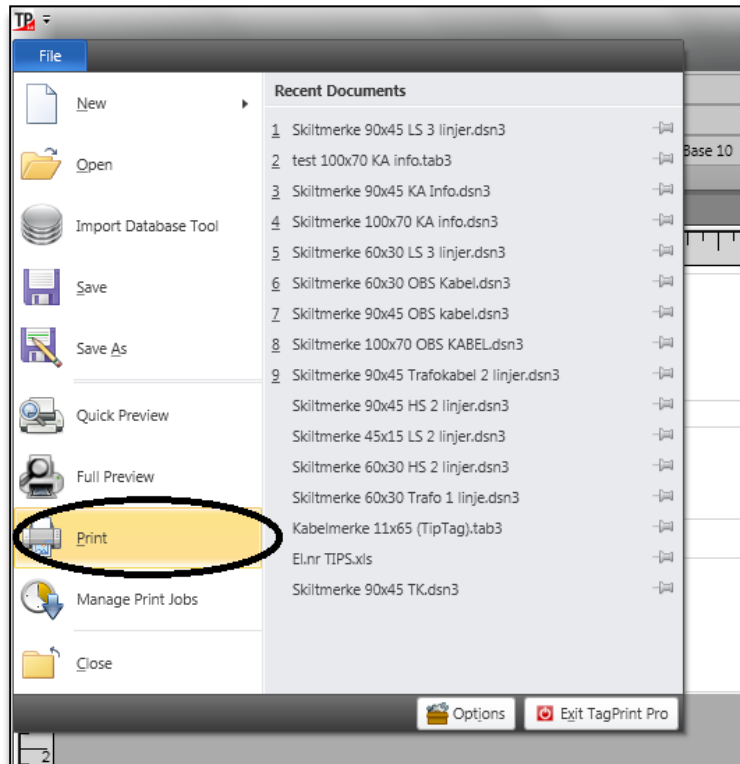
TP

File

New

Open

Import Database Tool

Save

Save As

Quick Preview

Full Preview

Print

Manage Print Jobs

Close

Recent Documents

1 Skiltmerke 90x45 LS 3 linjer.dsn3
2 test 100x70 KA info.tab3
3 Skiltmerke 90x45 KA Info.dsn3
4 Skiltmerke 100x70 KA info.dsn3
5 Skiltmerke 60x30 LS 3 linjer.dsn3
6 Skiltmerke 60x30 OBS Kabel.dsn3
7 Skiltmerke 90x45 OBS kabel.dsn3
8 Skiltmerke 100x70 OBS KABEL.dsn3
9 Skiltmerke 90x45 Trafokabel 2 linjer.dsn3
Skiltmerke 90x45 HS 2 linjer.dsn3
Skiltmerke 45x15 LS 2 linjer.dsn3
Skiltmerke 60x30 HS 2 linjer.dsn3
Skiltmerke 60x30 Trafo 1 linje.dsn3
Kabelmerke 11x65 (TipTag).tab3
El.nr TIPS.xls
Skiltmerke 90x45 TK.dsn3

Base 10

Options

Exit TagPrint Pro

2